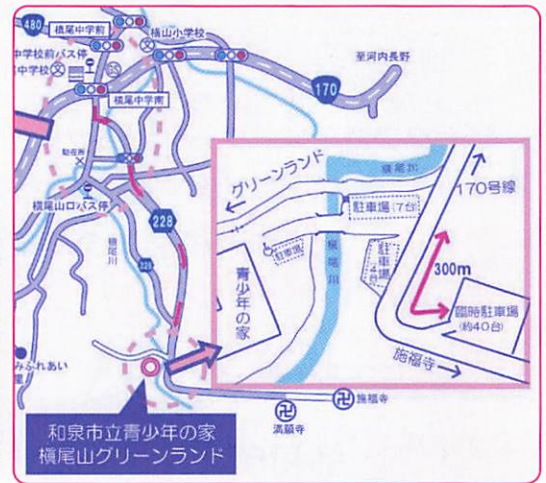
480
槙尾中学校前
槙山小学校
中学校前バス停
中学校
至河内長野
170
槙尾中学南
駐在所
槙尾山口バス停
228
槙尾川
228
みふれあい
池
和泉市立青少年の家
槙尾山グリーンランド
グリーンランド
槙尾川
170号線
駐車場（7台）
駐車場
槙尾川
駐車場
青少年の家
300m
臨時駐車場
（約40台）
施福寺
卍
流願寺
卍
施福寺